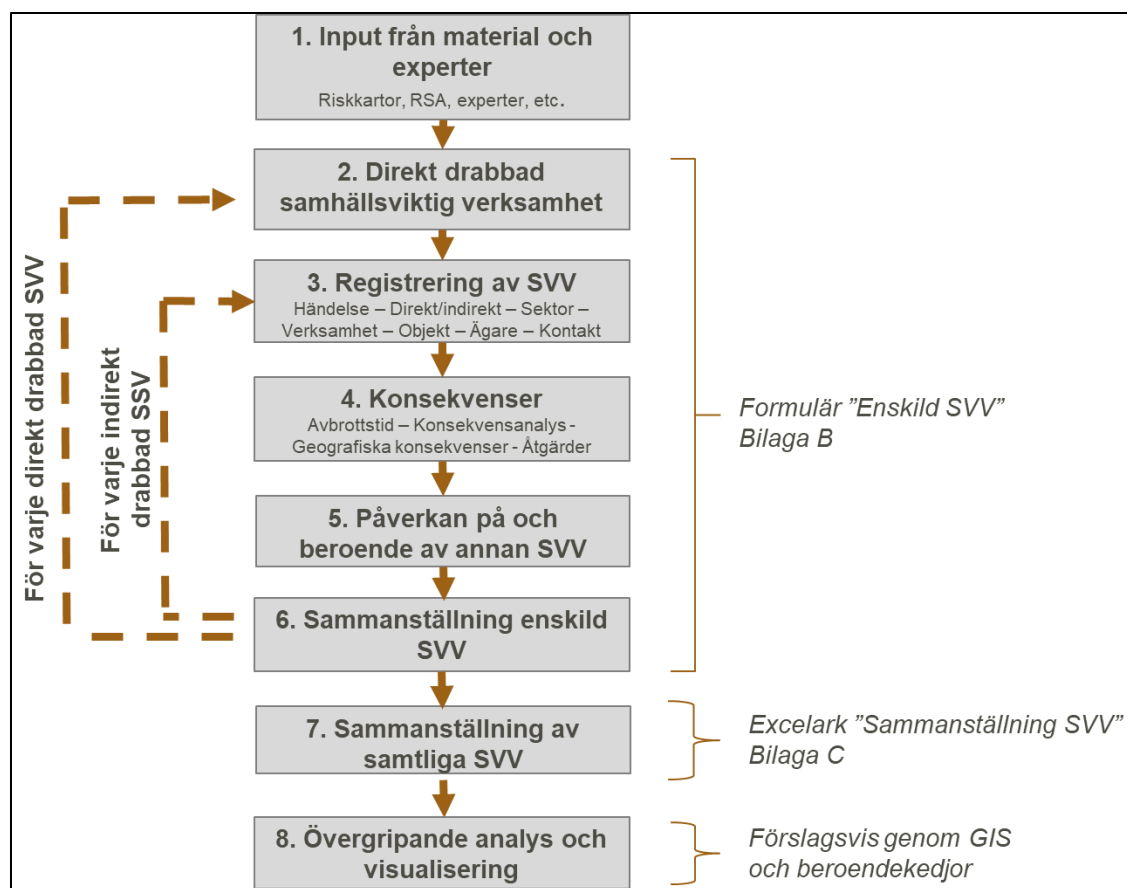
1. Input från material och experter
Riskkartor, RSA, experter, etc.

2. Direkt drabbad samhällsviktig verksamhet

3. Registrering av SVV
Händelse – Direkt/indirekt – Sektor – Verksamhet – Objekt – Ägare – Kontakt

4. Konsekvenser
Avbrottstid – Konsekvensanalys - Geografiska konsekvenser - Åtgärder

5. Påverkan på och beroende av annan SVV

6. Sammanställning enskild SVV

7. Sammanställning av samtliga SVV

8. Övergripande analys och visualisering

För varje direkt drabbad SVV

För varje indirekt drabbad SSV

Formulär ”Enskild SVV” Bilaga B

Excelark ”Sammanställning SVV” Bilaga C

Förslagsvis genom GIS och beroendekedjor